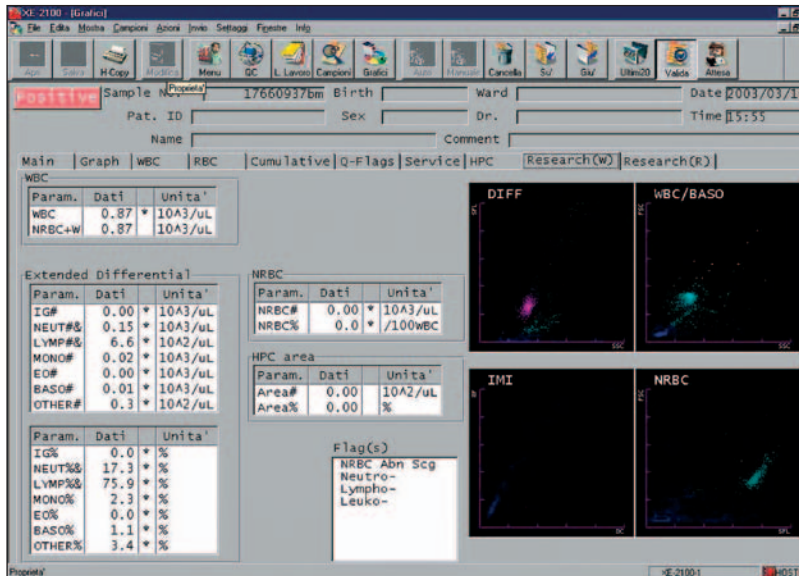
XE-2100 - [Grafici]

File Edita Mostra Campioni Azioni Invio Settaggi Finestre Info

Apri Salva H Copy Modifica Menu QC L.Lavoro Campioni Grafici Apply Manuale Cancella Su' Giu' Ultimi20 Valida Attesa

Positive Sample No. Proprieta' 17660937bm Birth Ward Date 2003/03/1

Pat. ID Sex Dr. Time 15:55

Name Comment

Main | Graph | WBC | RBC | Cumulative | Q-Flags | Service | HPC | Research(W) | Research(R) |

WBC

| Param. | Dati | | Unita' |
|---|---|---|---|
| WBC | 0.87 | * | 10^3/uL |
| NRBC+W | 0.87 | | 10^3/uL |

Extended Differential

| Param. | Dati | | Unita' |
|---|---|---|---|
| IG# | 0.00 | * | 10^3/uL |
| NEUT#& | 0.15 | * | 10^3/uL |
| LYMP#& | 6.6 | * | 10^2/uL |
| MONO# | 0.02 | * | 10^3/uL |
| EO# | 0.00 | * | 10^3/uL |
| BASO# | 0.01 | * | 10^3/uL |
| OTHER# | 0.3 | * | 10^2/uL |

| Param. | Dati | | Unita' |
|---|---|---|---|
| IG% | 0.0 | * | % |
| NEUT%& | 17.3 | * | % |
| LYMP%& | 75.9 | * | % |
| MONO% | 2.3 | * | % |
| EO% | 0.0 | * | % |
| BASO% | 1.1 | * | % |
| OTHER% | 3.4 | * | % |

NRBC

| Param. | Dati | | Unita' |
|---|---|---|---|
| NRBC# | 0.00 | * | 10^3/uL |
| NRBC% | 0.0 | * | /100WBC |

HPC area

| Param. | Dati | Unita' |
|---|---|---|
| Area# | 0.00 | 10^2/uL |
| Area% | 0.00 | % |

Flag(s)
NRBC Abn Scg
Neutro-
Lympho-
Leuko-

DIFF
WBC/BASO
IMI
NRBC

Proprieta'
XE-2100-1
HOST